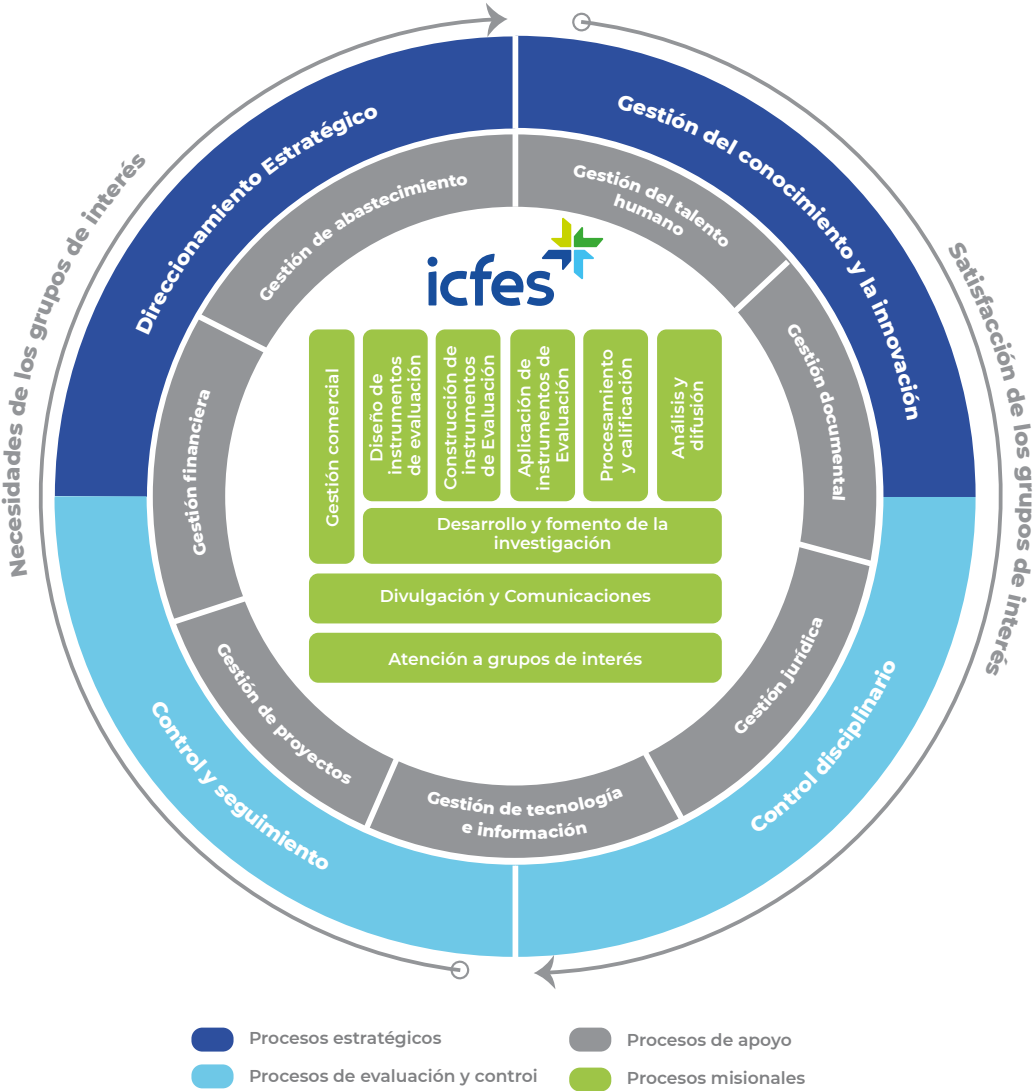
Necesidades de los grupos de interés

Direccionamiento Estratégico

Gestión del conocimiento y la innovación

Satisfacción de los grupos de interés

Gestión de abastecimiento

Gestión del talento humano

icfes

Gestión financiera

Gestión documental

Gestión comercial

Diseño de instrumentos de evaluación

Construcción de instrumentos de Evaluación

Aplicación de instrumentos de Evaluación

Procesamiento y calificación

Análisis y difusión

Desarrollo y fomento de la investigación

Divulgación y Comunicaciones

Atención a grupos de interés

Gestión de proyectos

Gestión jurídica

Gestión de tecnología e información

Control y seguimiento

Control disciplinario

Procesos estratégicos

Procesos de apoyo

Procesos de evaluación y control

Procesos misionales